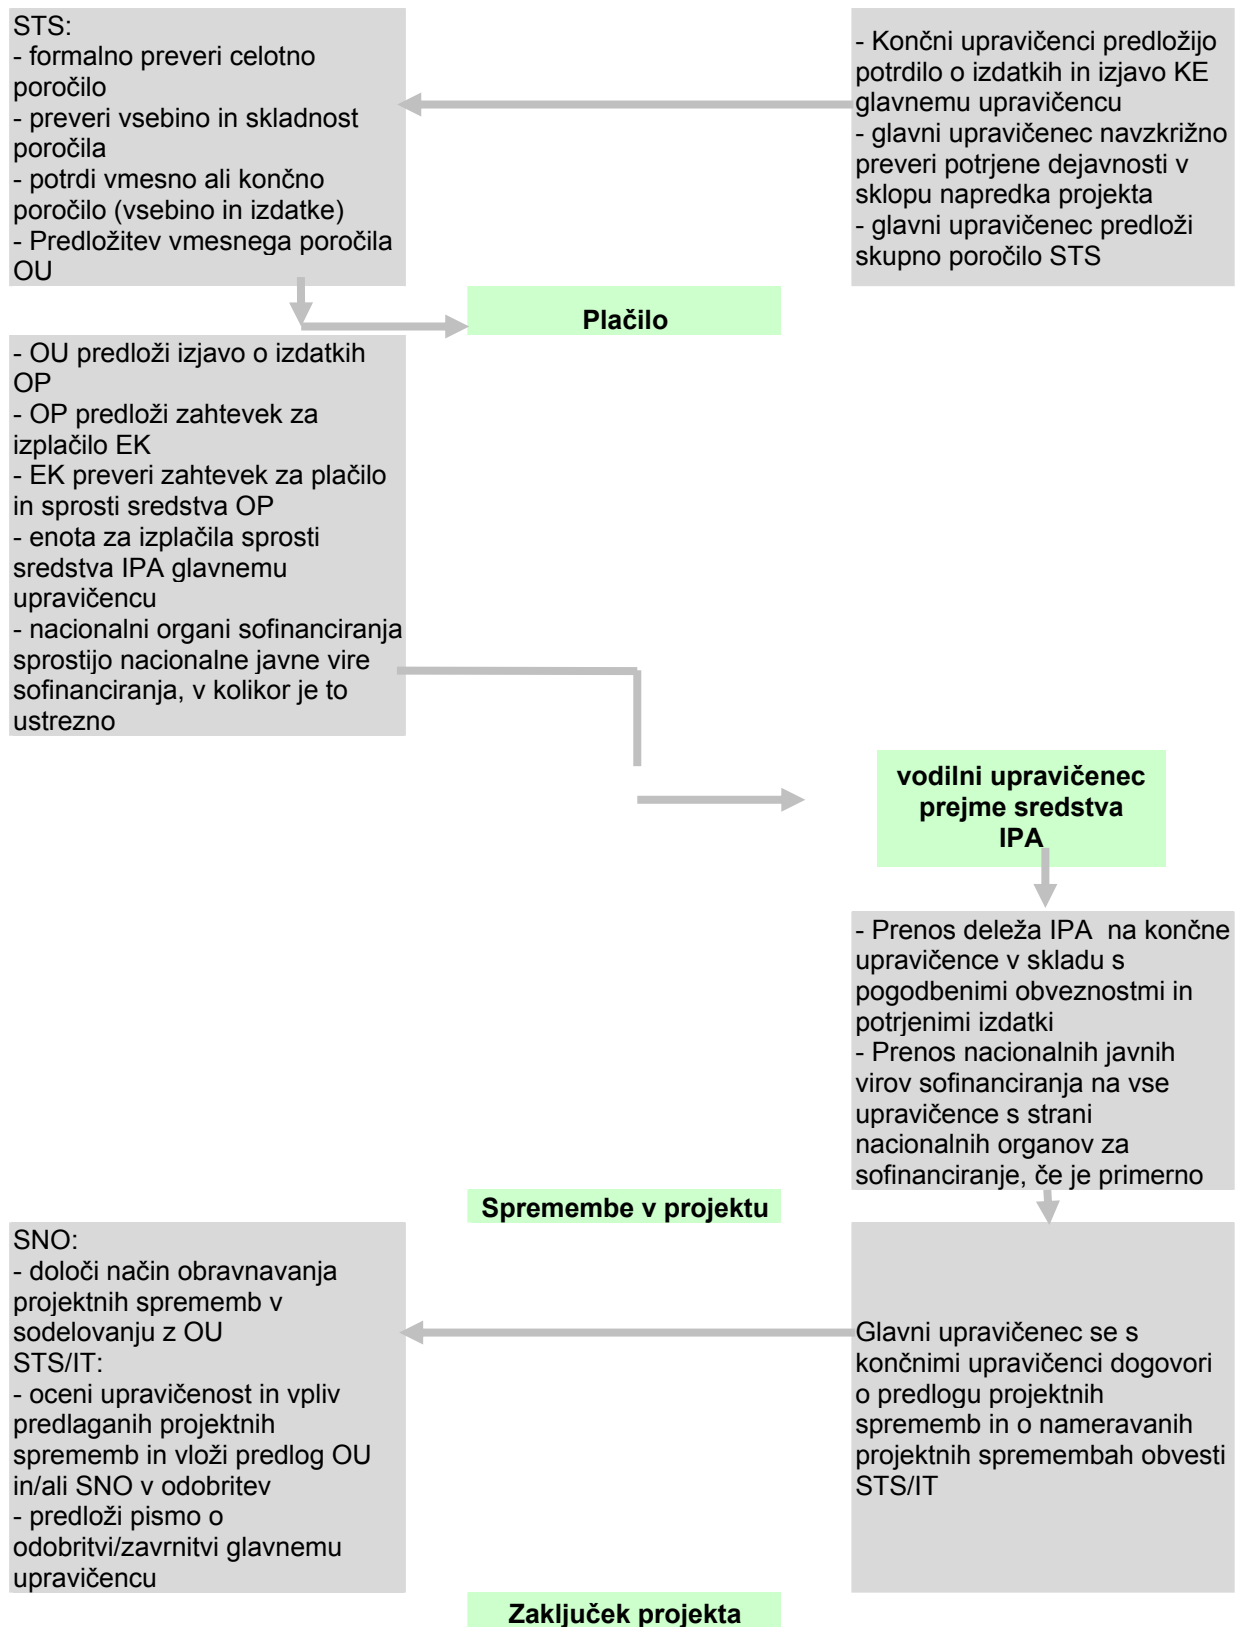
STS:
- formalno preveri celotno poročilo
- preveri vsebino in skladnost poročila
- potrdi vmesno ali končno poročilo (vsebino in izdatke)
- Predložitev vmesnega poročila OU

- Končni upravičenci predložijo potrdilo o izdatkih in izjavo KE glavnemu upravičencu
- glavni upravičenec navzkrižno preveri potrjene dejavnosti v sklopu napredka projekta
- glavni upravičenec predloži skupno poročilo STS

Plačilo

- OU predloži izjavo o izdatkih OP
- OP predloži zahtevek za izplačilo EK
- EK preveri zahtevek za plačilo in sprosti sredstva OP
- enota za izplačila sprosti sredstva IPA glavnemu upravičencu
- nacionalni organi sofinanciranja sprostijo nacionalne javne vire sofinanciranja, v kolikor je to ustrezno

vodilni upravičenec prejme sredstva IPA

- Prenos deleža IPA na končne upravičence v skladu s pogodbenimi obveznostmi in potrjenimi izdatki
- Prenos nacionalnih javnih virov sofinanciranja na vse upravičence s strani nacionalnih organov za sofinanciranje, če je primerno

Spremembe v projektu

SNO:
- določi način obravnavanja projektnih sprememb v sodelovanju z OU
STS/IT:
- oceni upravičenost in vpliv predlaganih projektnih sprememb in vloži predlog OU in/ali SNO v odobritev
- predloži pismo o odobritvi/zavrnitvi glavnemu upravičencu

Glavni upravičenec se s končnimi upravičenci dogovori o predlogu projektnih sprememb in o nameravanih projektnih spremembah obvesti STS/IT

Zaključek projekta